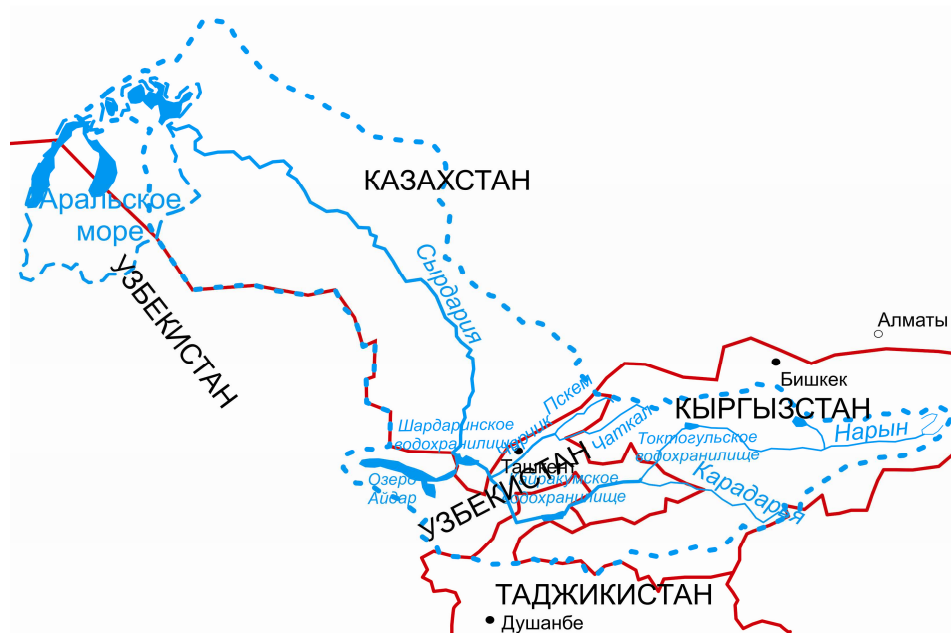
КАЗАХСТАН

Аральское море

УЗБЕКИСТАН

Сырдарья

Алматы

Бишкек

Пскем

Чирчик

Шардаринское водохранилище

Чаткал

КЫРГЫЗСТАН

Токтогульское водохранилище

Нарын

Ташкент

Чарвакское водохранилище

Озеро Айдар

УЗБЕКИСТАН

Карадарья

ТАДЖИКИСТАН

Душанбе